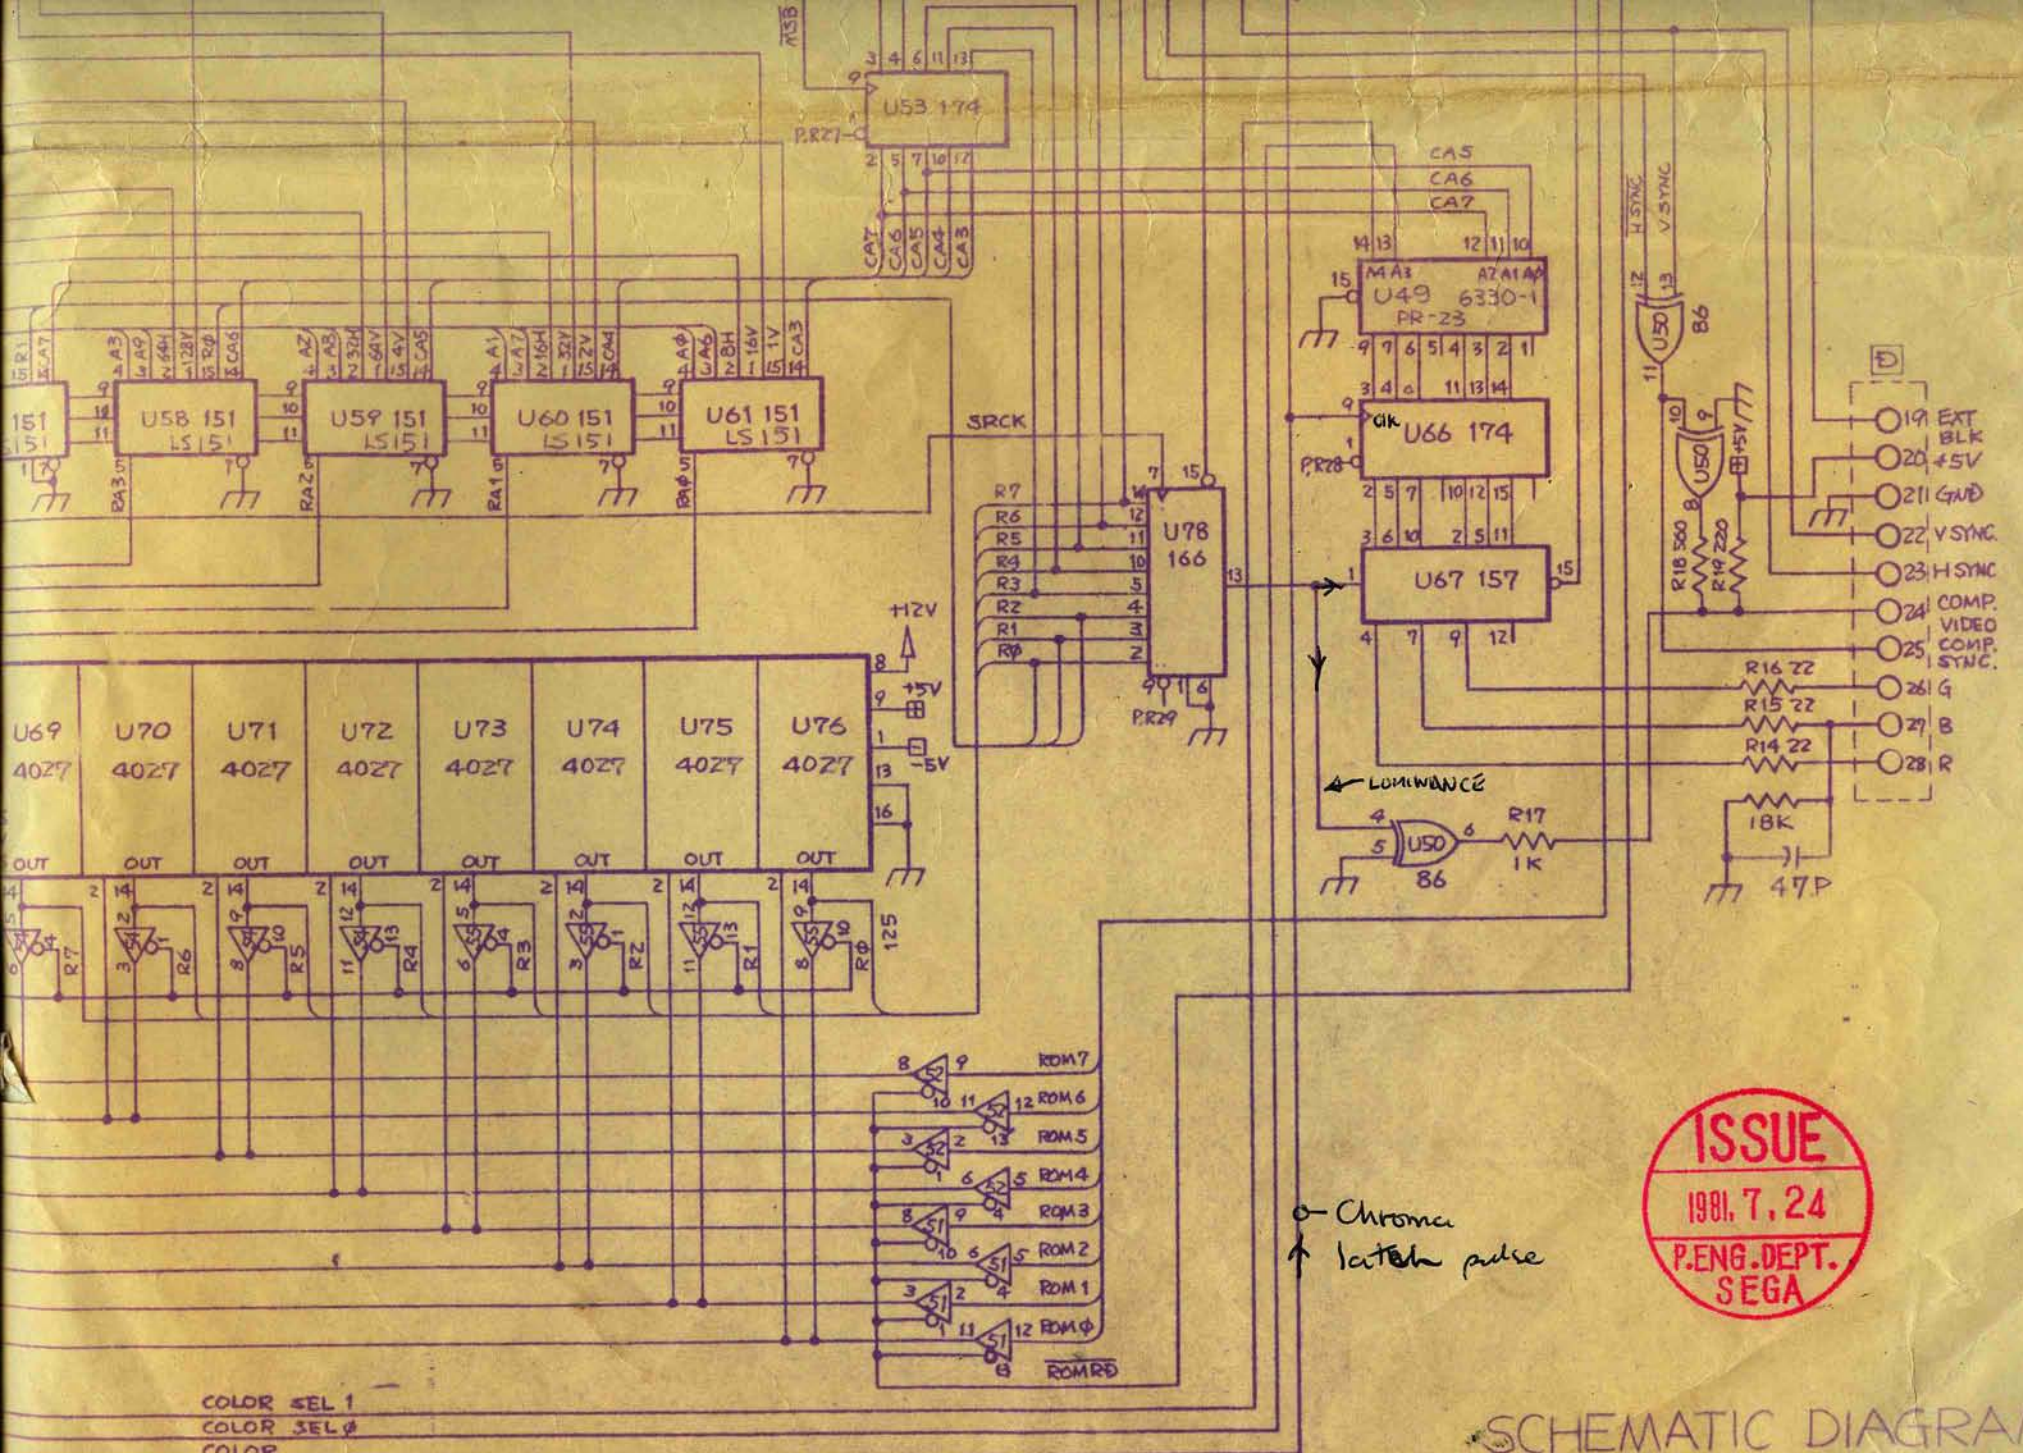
U53 174
P.R27
CA7 CA6 CA5 CA4 CA3
CA5
CA6
CA7
U49 6330-1
PR-23
H SYNC
V SYNC
U50
86
151
LS151
U58 151
LS151
U59 151
LS151
U60 151
LS151
U61 151
LS151
RA3 RA2 RA1 RAØ
SRCK
R7
R6
R5
R4
R3
R2
R1
RØ
U78
166
P.R29
U66 174
P.R28
U67 157
U50
R18 560
R19 220
+5V
D
19 EXT BLK
20 +5V
21 GND
22 V SYNC
23 H SYNC
24 COMP. VIDEO
25 COMP. SYNC.
26 G
27 B
28 R
R16 22
R15 22
R14 22
18K
47P
+12V
+5V
-5V
U69 4027
U70 4027
U71 4027
U72 4027
U73 4027
U74 4027
U75 4027
U76 4027
OUT
R7 R6 R5 R4 R3 R2 R1 RØ
125
← LUMINANCE
U50
86
R17
1K
ROM7
ROM6
ROM5
ROM4
ROM3
ROM2
ROM1
ROMØ
ROMRD
o- Chroma
↑ latch pulse
ISSUE
1981. 7. 24
P.ENG.DEPT.
SEGA
COLOR SEL 1
COLOR SEL Ø
COLOR
SCHEMATIC DIAGRA